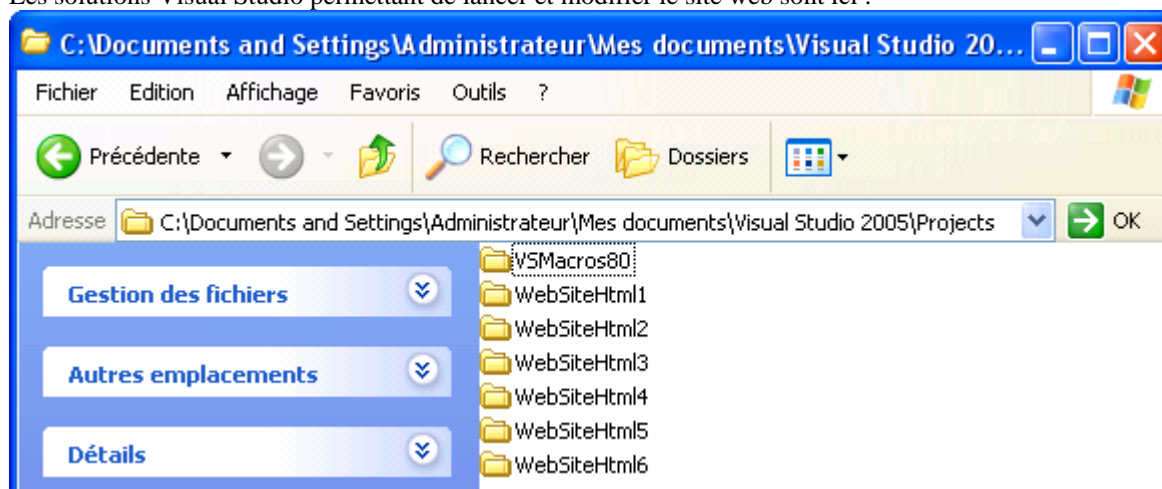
Les solutions Visual Studio permettant de lancer et modifier le site web sont ici :

C:\Documents and Settings\Administrateur\Mes documents\Visual Studio 20...

Fichier Edition Affichage Favoris Outils ?

Précédente Rechercher Dossiers

Adresse C:\Documents and Settings\Administrateur\Mes documents\Visual Studio 2005\Projects OK

Gestion des fichiers

Autres emplacements

Détails

VSMacros80
WebSiteHtml1
WebSiteHtml2
WebSiteHtml3
WebSiteHtml4
WebSiteHtml5
WebSiteHtml6